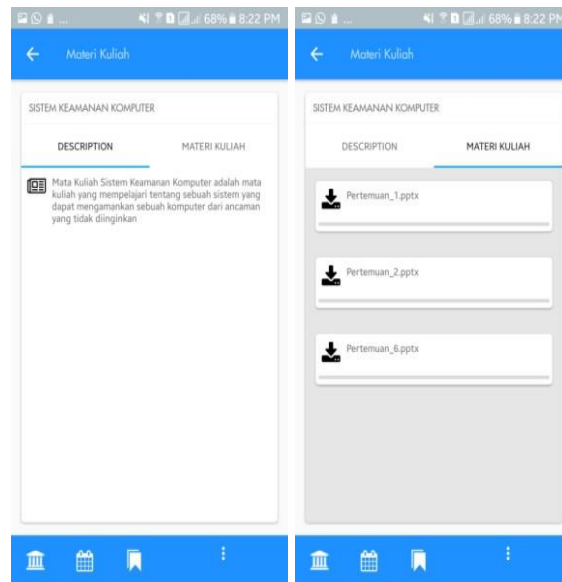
68% 8:22 PM

Materi Kuliah

SISTEM KEAMANAN KOMPUTER

DESCRIPTION

MATERI KULIAH

Mata Kuliah Sistem Keamanan Komputer adalah mata kuliah yang mempelajari tentang sebuah sistem yang dapat mengamankan sebuah komputer dari ancaman yang tidak diinginkan

68% 8:22 P

Materi Kuliah

SISTEM KEAMANAN KOMPUTER

DESCRIPTION

MATERI KULIAH

Pertemuan_1.pptx

Pertemuan_2.pptx

Pertemuan_6.pptx